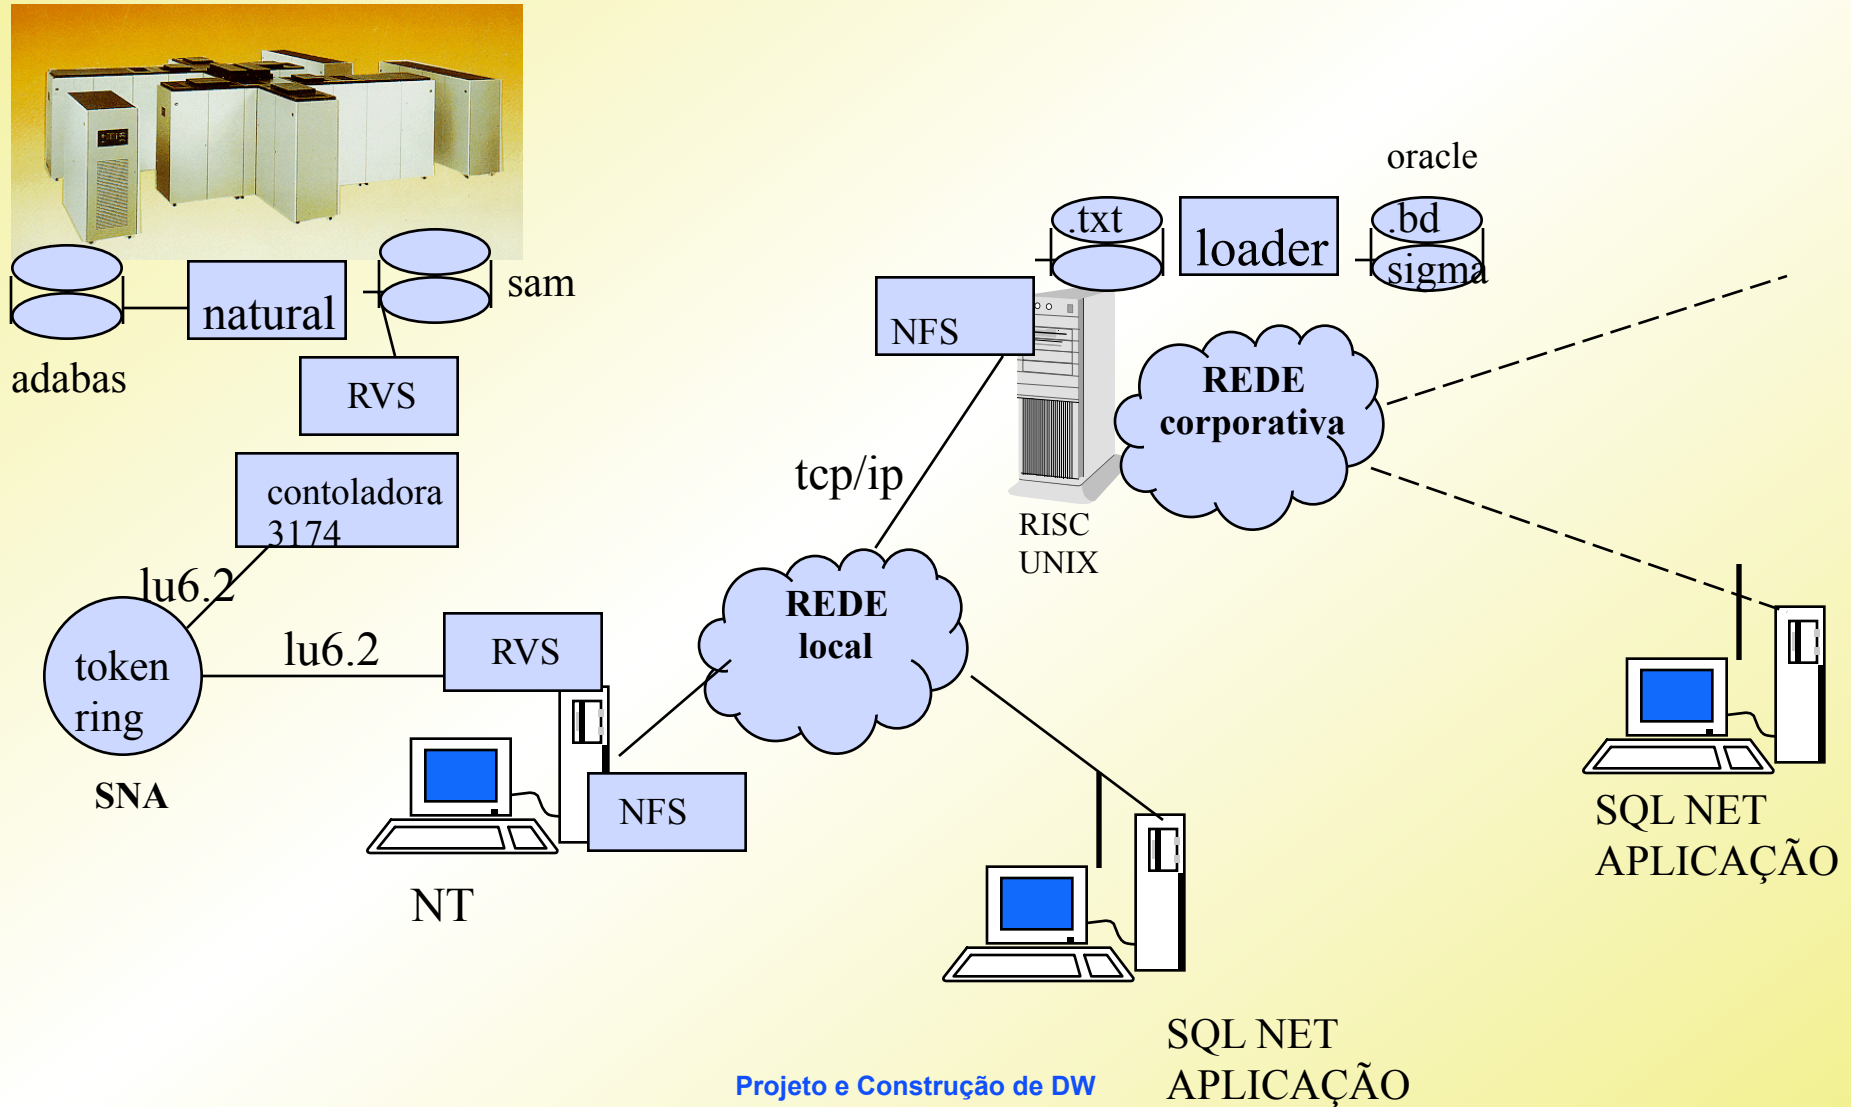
oracle

.txt

loader

.bd

sigma

natural

sam

adabas

NFS

RVS

REDE corporativa

contoladora 3174

tcp/ip

RISC UNIX

lu6.2

lu6.2

RVS

REDE local

token ring

SNA

NFS

NT

SQL NET APLICAÇÃO

SQL NET APLICAÇÃO

Projeto e Construção de DW